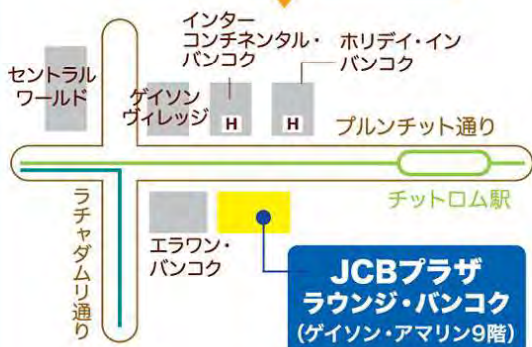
インターコンチネンタル・バンコク

ホリデイ・インバンコク

セントラルワールド

ゲイソンヴィレッジ

H

H

プルンチット通り

チットロム駅

ラチャダムリ通り

エラワン・バンコク

JCBプラザ
ラウンジ・バンコク
(ゲイソン・アマリン9階)